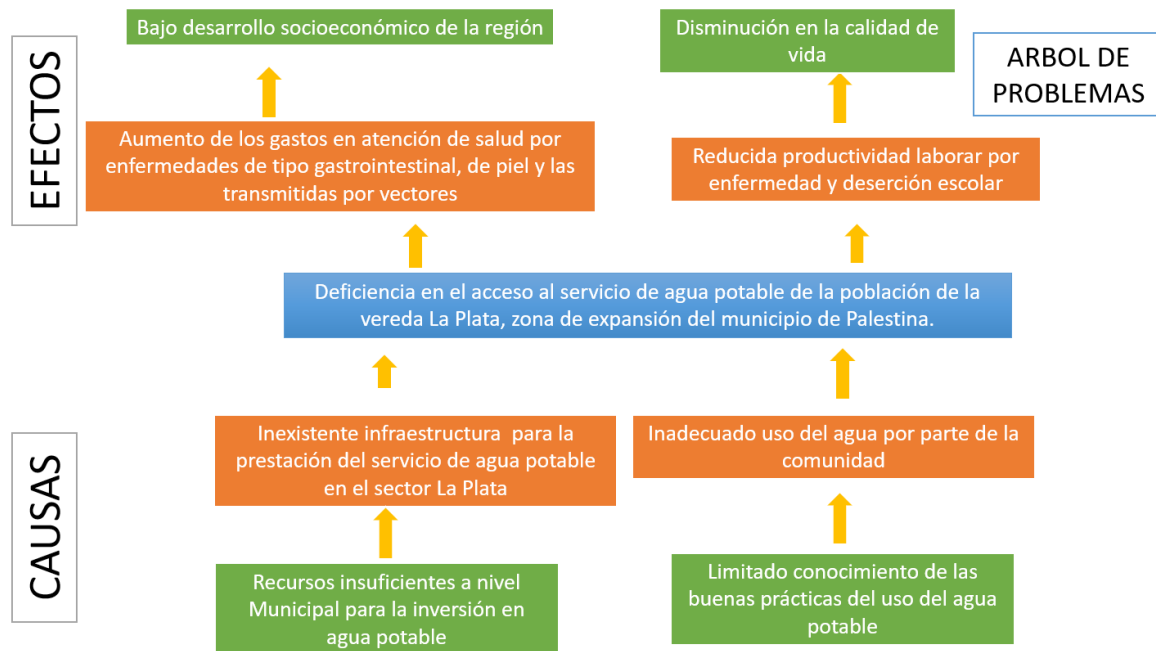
ARBOL DE PROBLEMAS

EFECTOS

Bajo desarrollo socioeconómico de la región

Disminución en la calidad de vida

Aumento de los gastos en atención de salud por enfermedades de tipo gastrointestinal, de piel y las transmitidas por vectores

Reducida productividad laborar por enfermedad y deserción escolar

Deficiencia en el acceso al servicio de agua potable de la población de la vereda La Plata, zona de expansión del municipio de Palestina.

CAUSAS

Inexistente infraestructura para la prestación del servicio de agua potable en el sector La Plata

Inadecuado uso del agua por parte de la comunidad

Recursos insuficientes a nivel Municipal para la inversión en agua potable

Limitado conocimiento de las buenas prácticas del uso del agua potable